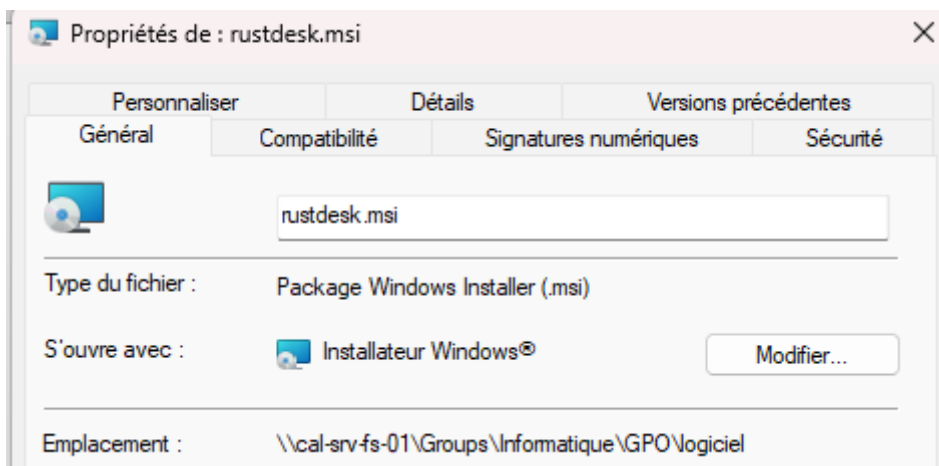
Propriétés de : rustdesk.msi

×

Personnaliser

Détails

Versions précédentes

Général

Compatibilité

Signatures numériques

Sécurité

rustdesk.msi

Type du fichier :

Package Windows Installer (.msi)

S'ouvre avec :

Installateur Windows®

Modifier...

Emplacement :

\\cal-srv-fs-01\Groups\Informatique\GPO\logiciel